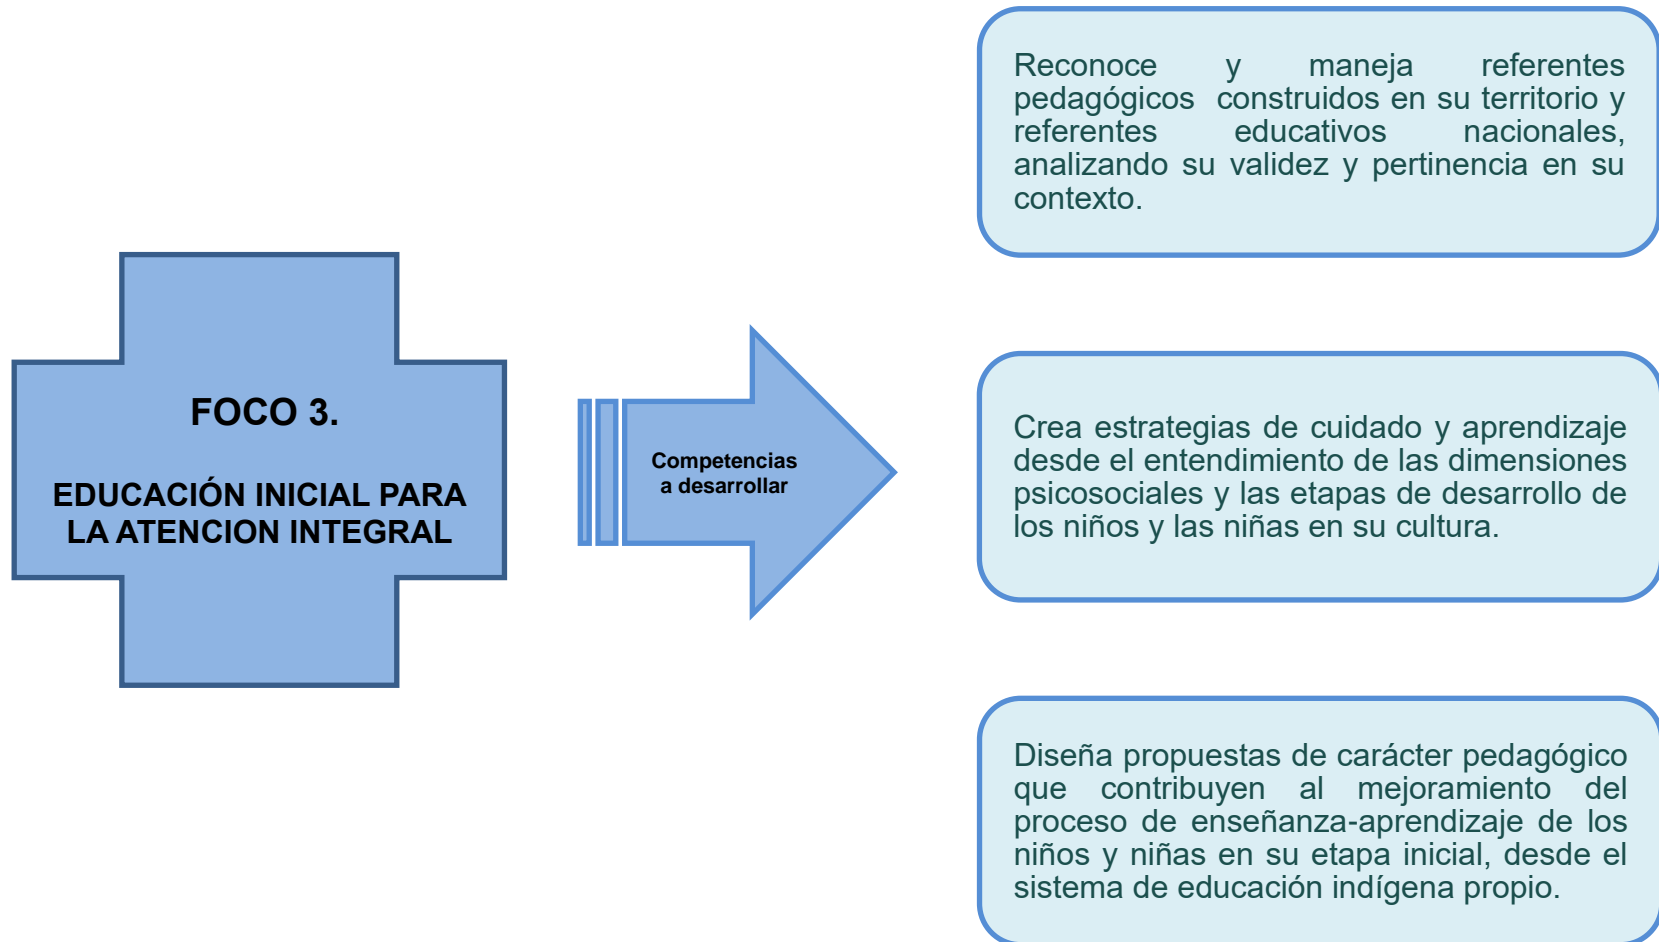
FOCO 3.

EDUCACIÓN INICIAL PARA LA ATENCION INTEGRAL

Competencias a desarrollar

Reconoce y maneja referentes pedagógicos construidos en su territorio y referentes educativos nacionales, analizando su validez y pertinencia en su contexto.

Crea estrategias de cuidado y aprendizaje desde el entendimiento de las dimensiones psicosociales y las etapas de desarrollo de los niños y las niñas en su cultura.

Diseña propuestas de carácter pedagógico que contribuyen al mejoramiento del proceso de enseñanza-aprendizaje de los niños y niñas en su etapa inicial, desde el sistema de educación indígena propio.